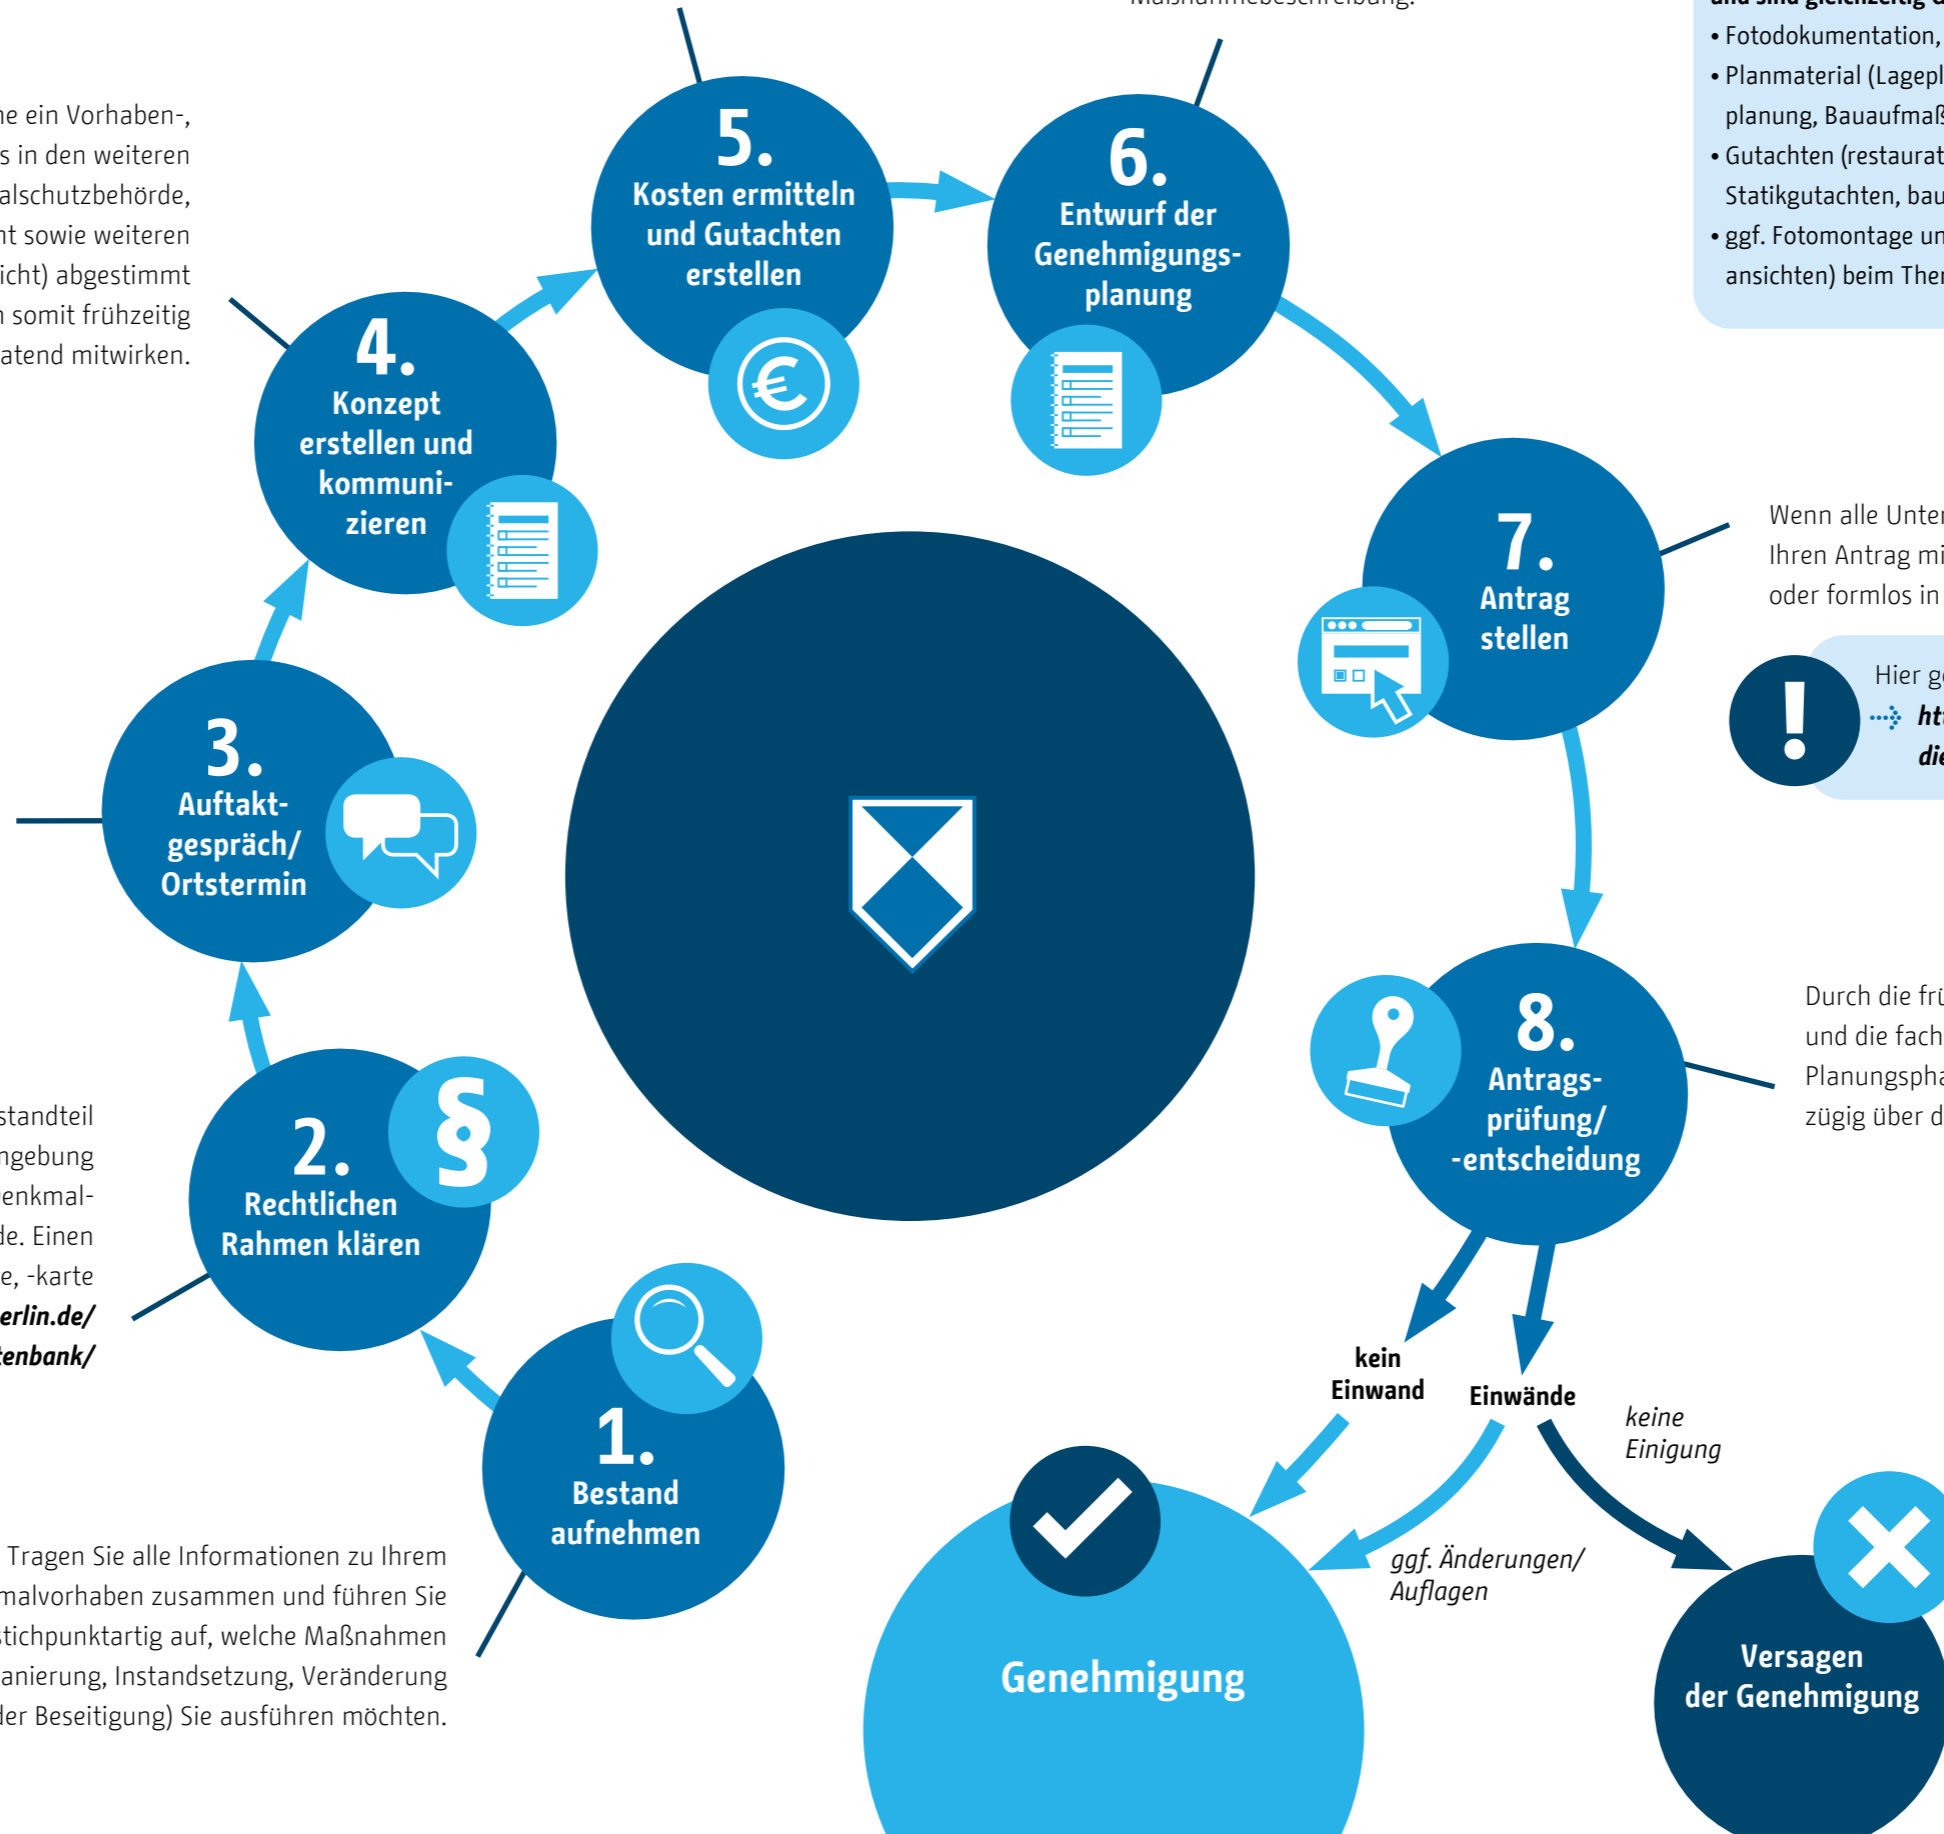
Maßnahmebeschreibung.

ne ein Vorhaben-, s in den weiteren alschutzbehörde, nt sowie weiteren icht) abgestimmt n somit frühzeitig atend mitwirken.

• Fotodokumentation,
• Planmaterial (Lagepl planung, Bauaufmaß
• Gutachten (restaurat Statikgutachten, bau
• ggf. Fotomontage un ansichten) beim Ther

5. Kosten ermitteln und Gutachten erstellen

6. Entwurf der Genehmigungsplanung

4. Konzept erstellen und kommunizieren

7. Antrag stellen

Wenn alle Unter Ihren Antrag mi oder formlos in

Hier g
ht
di

3. Auftaktgespräch/ Ortstermin

8. Antragsprüfung/ -entscheidung

Durch die frü und die fach Planungspha zügig über d

standteil ngebung enkmalde. Einen e, -karte erlin.de/ tenbank/

2. Rechtlichen Rahmen klären

kein Einwand

Einwände

keine Einigung

1. Bestand aufnehmen

ggf. Änderungen/ Auflagen

Tragen Sie alle Informationen zu Ihrem malvorhaben zusammen und führen Sie stichpunktartig auf, welche Maßnahmen anierung, Instandsetzung, Veränderung der Beseitigung) Sie ausführen möchten.

Genehmigung

Versagen der Genehmigung